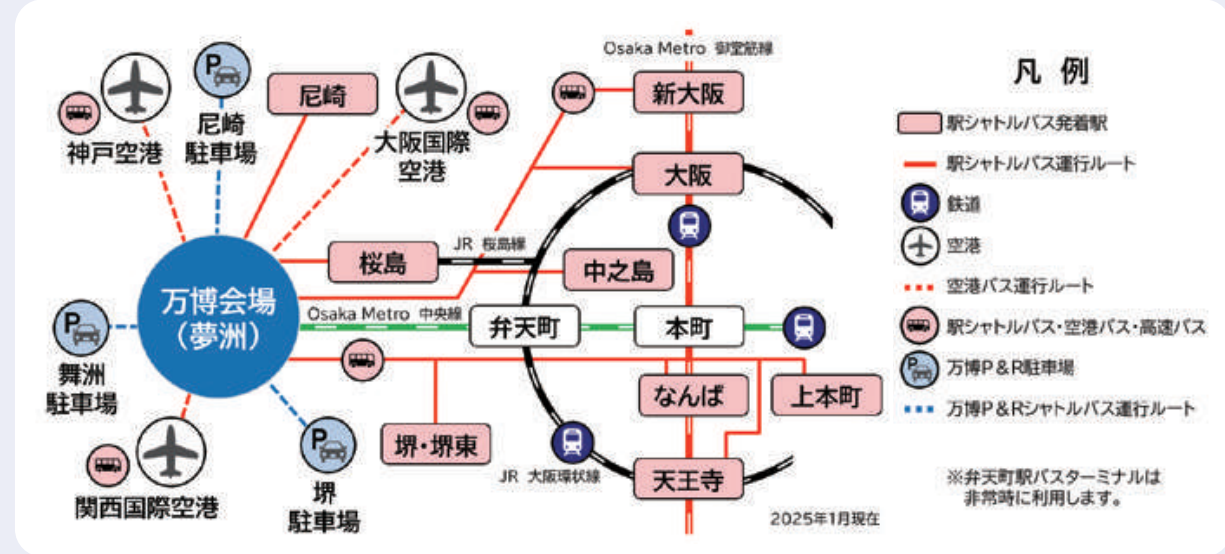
Osaka Metro 御堂筋線

凡 例

駅シャトルバス発着駅
駅シャトルバス運行ルート
鉄道
空港
空港バス運行ルート
駅シャトルバス・空港バス・高速バス
万博P＆R駐車場
万博P＆Rシャトルバス運行ルート

神戸空港
尼崎駐車場
尼崎
大阪国際空港
新大阪
大阪
JR 桜島線
桜島
中之島
万博会場（夢洲）
Osaka Metro 中央線
弁天町
本町
舞洲駐車場
なんば
上本町
堺・堺東
関西国際空港
堺駐車場
JR 大阪環状線
天王寺

※弁天町駅バスターミナルは非常時に利用します。

2025年1月現在